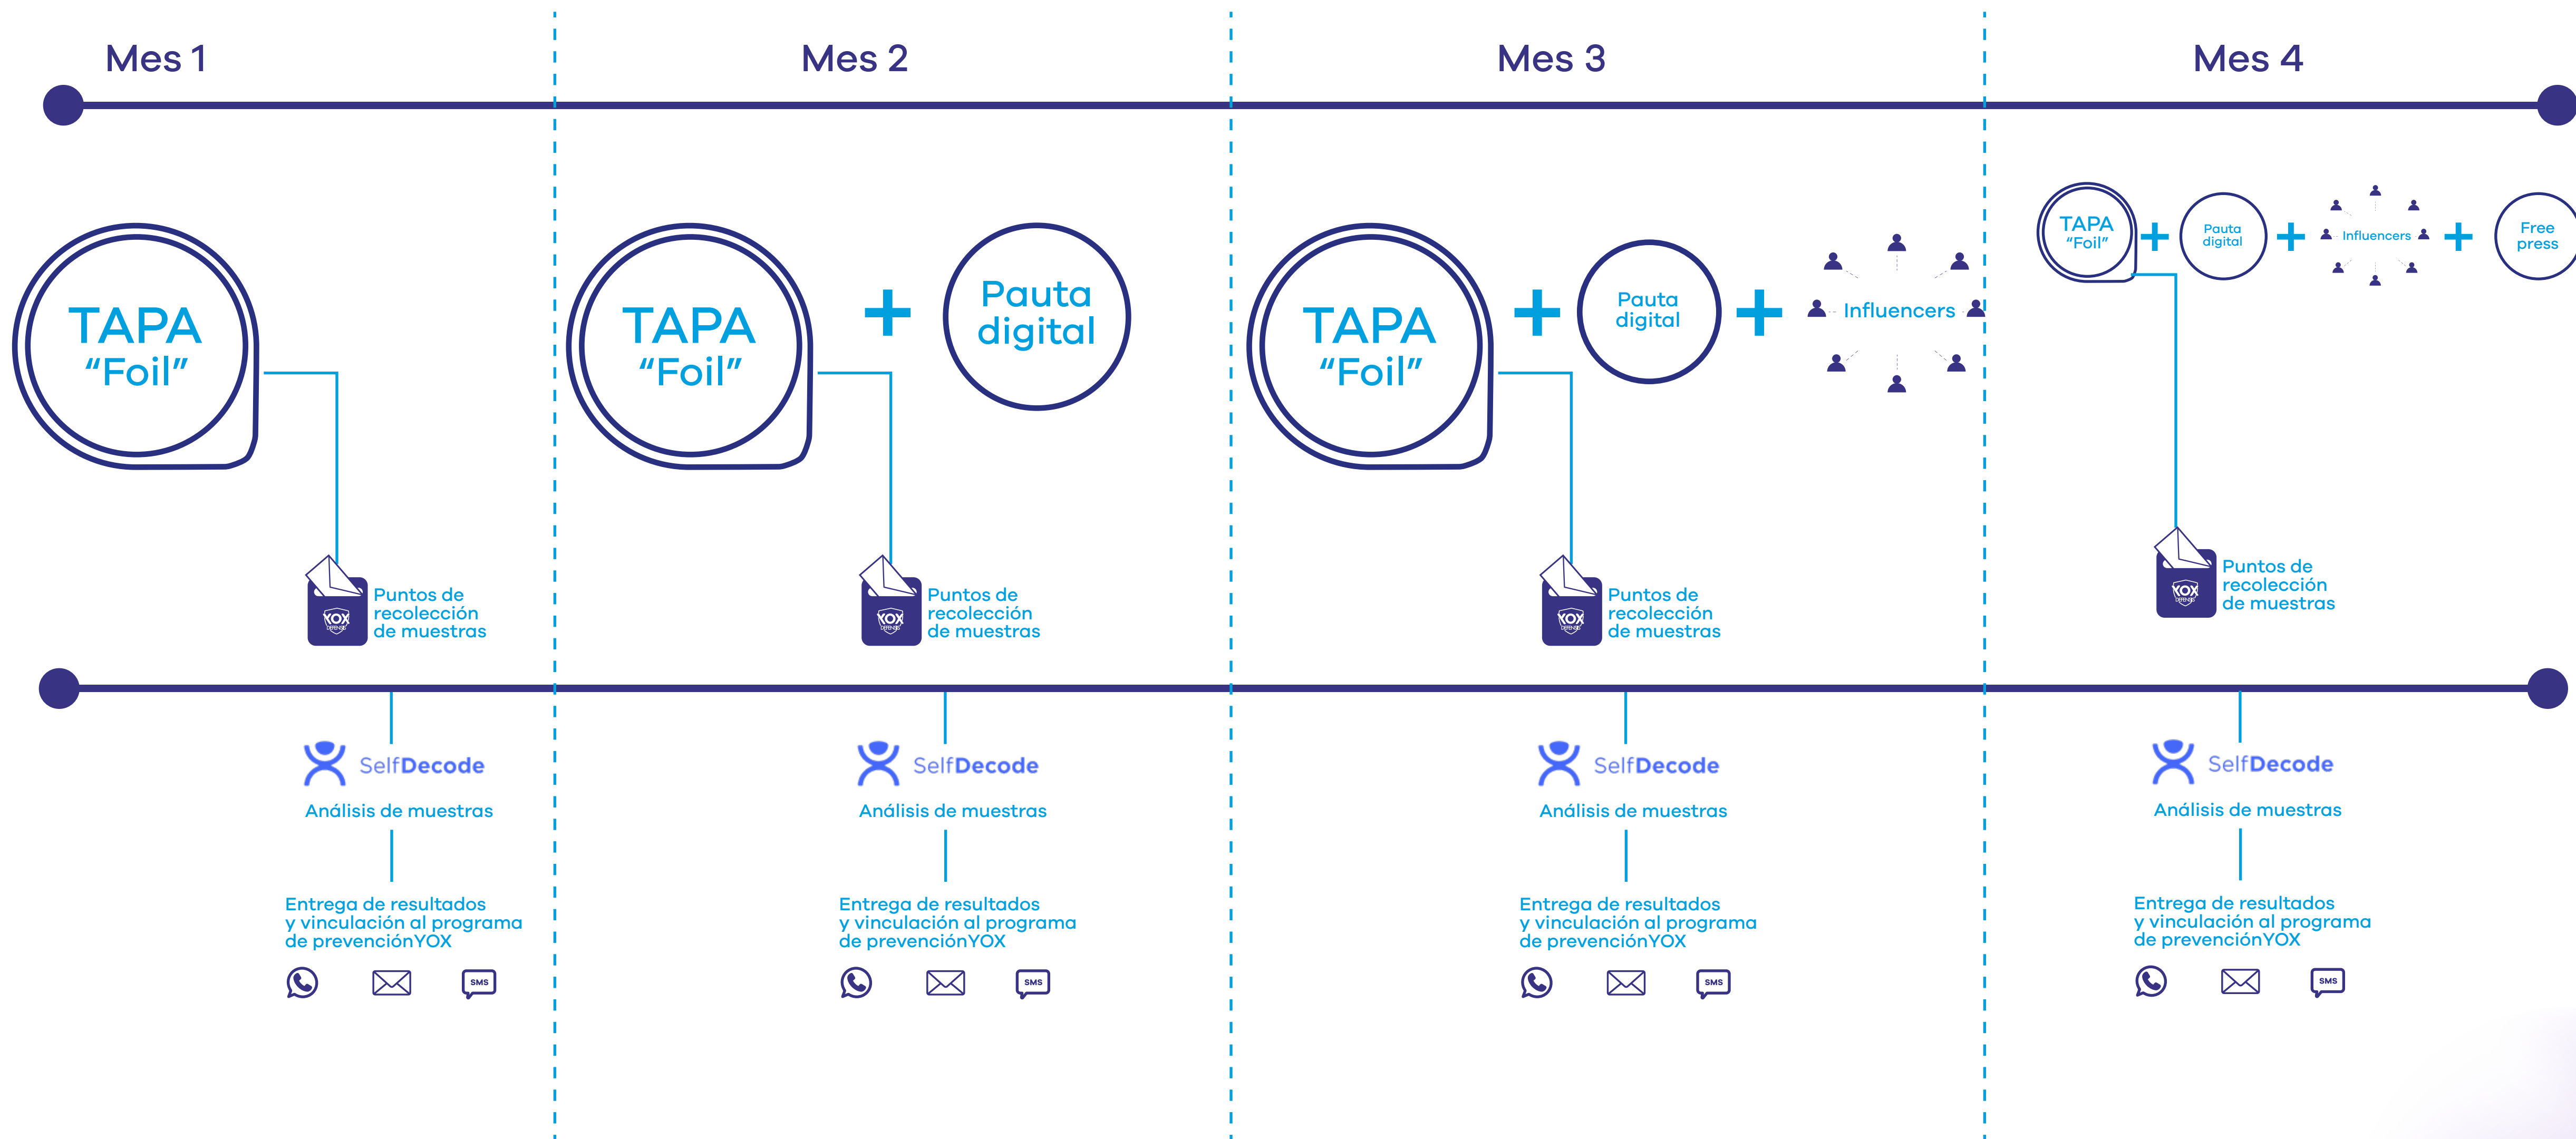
Mes 1

TAPA "Foil"

Puntos de recolección de muestras

SelfDecode

Análisis de muestras

Entrega de resultados y vinculación al programa de prevenciónYOX

SMS

Mes 2

TAPA "Foil"

+

Pauta digital

Puntos de recolección de muestras

SelfDecode

Análisis de muestras

Entrega de resultados y vinculación al programa de prevenciónYOX

SMS

Mes 3

TAPA "Foil"

+

Pauta digital

+

Influencers

Puntos de recolección de muestras

SelfDecode

Análisis de muestras

Entrega de resultados y vinculación al programa de prevenciónYOX

SMS

Mes 4

TAPA "Foil"

+

Pauta digital

+

Influencers

+

Free press

Puntos de recolección de muestras

SelfDecode

Análisis de muestras

Entrega de resultados y vinculación al programa de prevenciónYOX

SMS